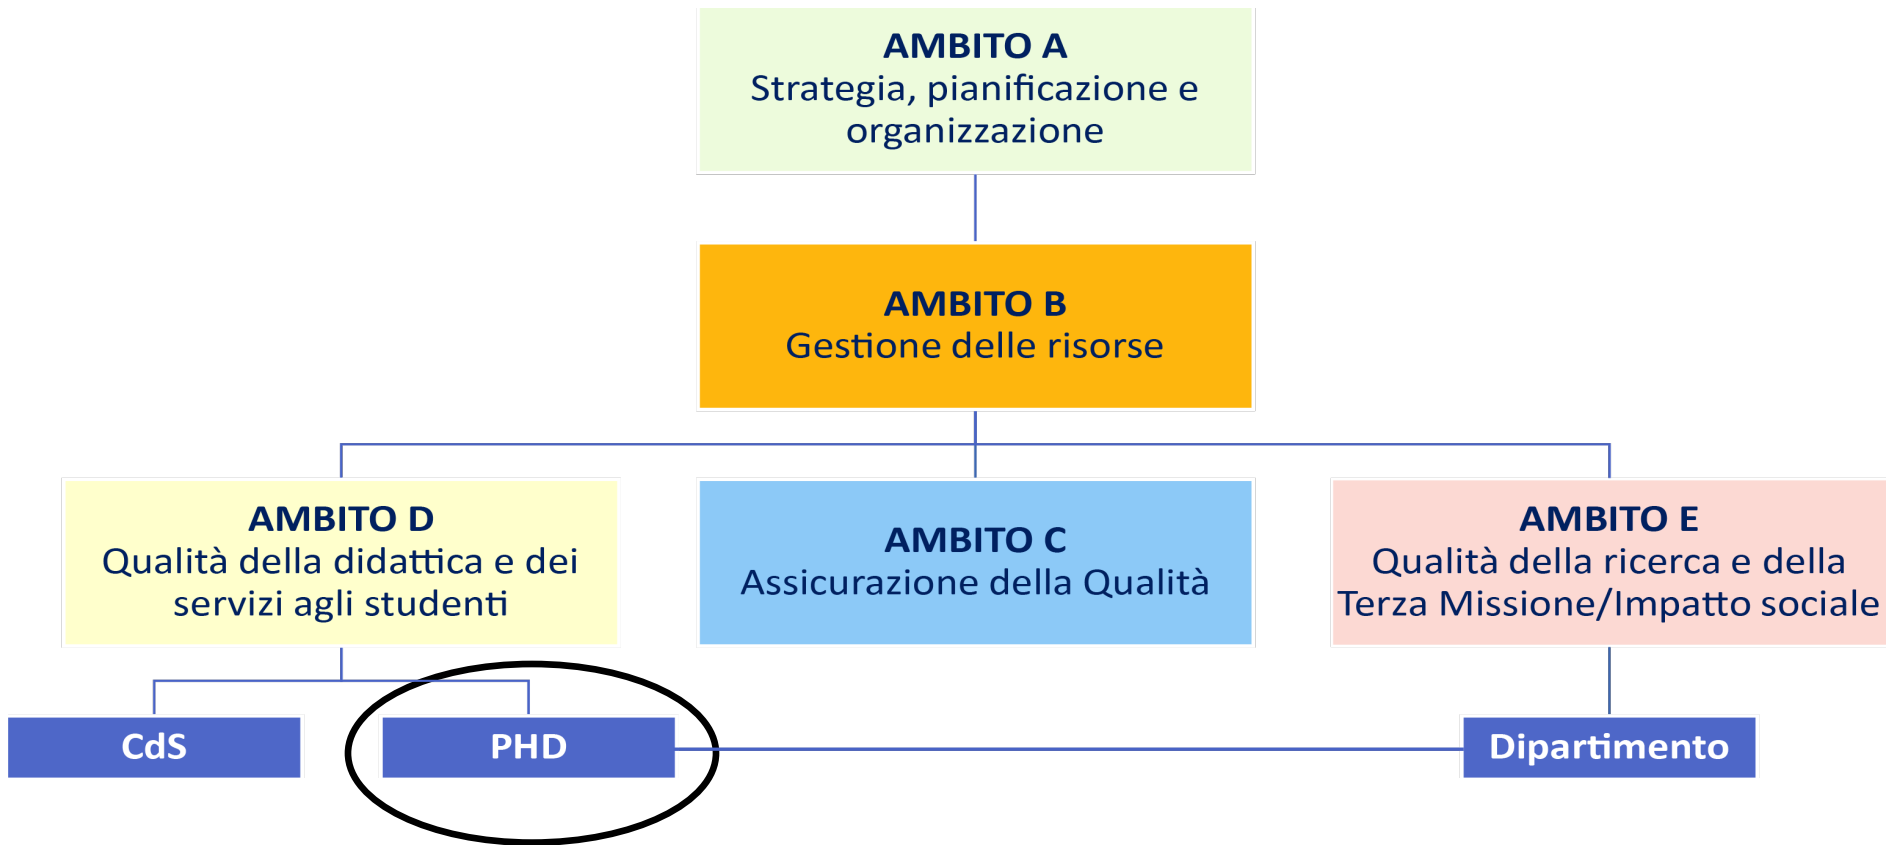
AMBITO A
Strategia, pianificazione e organizzazione

AMBITO B
Gestione delle risorse

AMBITO D
Qualità della didattica e dei servizi agli studenti

AMBITO C
Assicurazione della Qualità

AMBITO E
Qualità della ricerca e della Terza Missione/Impatto sociale

CdS

PHD

Dipartimento